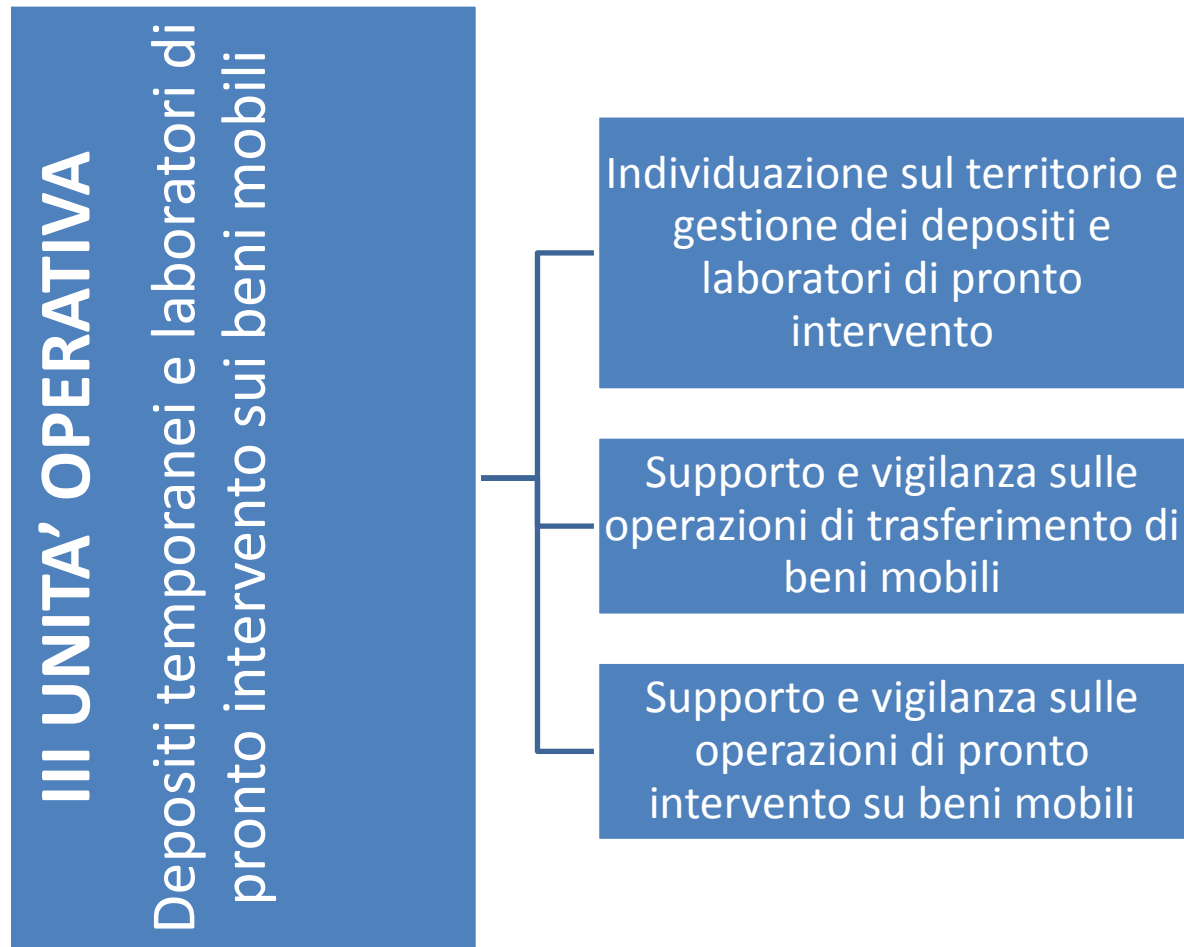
III UNITA' OPERATIVA
Depositi temporanei e laboratori di pronto intervento sui beni mobili

Individuazione sul territorio e gestione dei depositi e laboratori di pronto intervento

Supporto e vigilanza sulle operazioni di trasferimento di beni mobili

Supporto e vigilanza sulle operazioni di pronto intervento su beni mobili